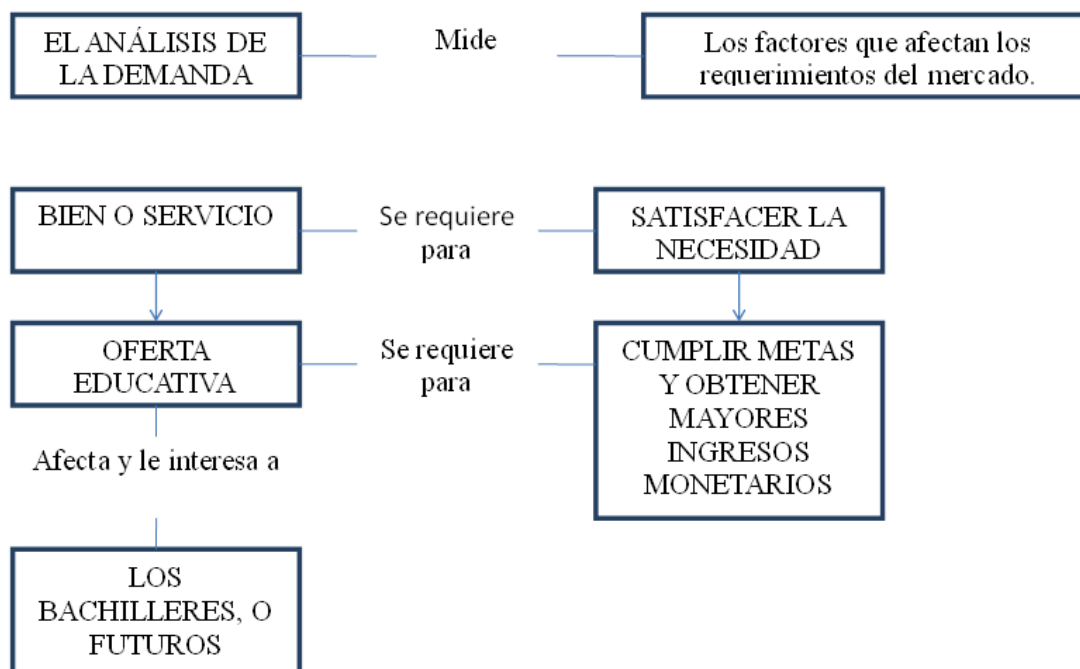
EL ANÁLISIS DE LA DEMANDA

Mide

Los factores que afectan los requerimientos del mercado.

BIEN O SERVICIO

Se requiere para

SATISFACER LA NECESIDAD

OFERTA EDUCATIVA

Se requiere para

CUMPLIR METAS Y OBTENER MAYORES INGRESOS MONETARIOS

Afecta y le interesa a

LOS BACHILLERES, O FUTUROS